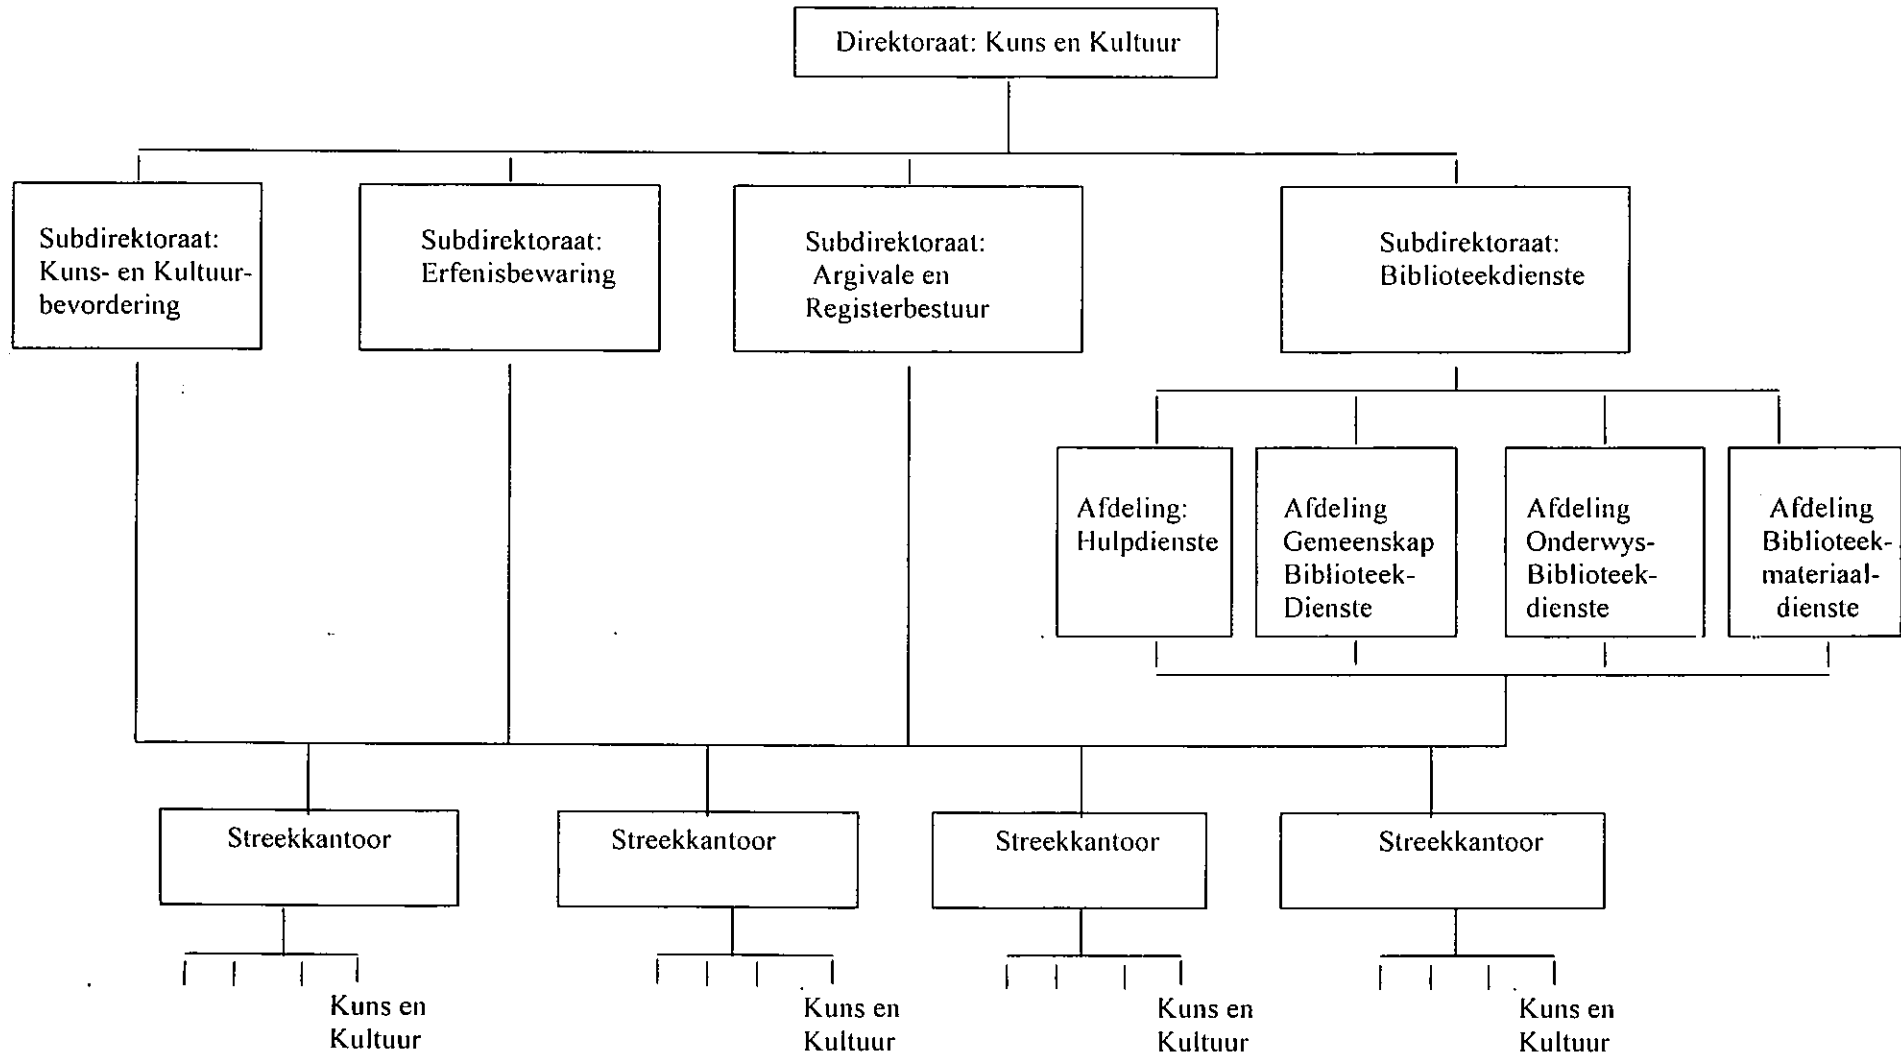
Direktoraat: Kuns en Kultuur

Subdirektoraat: Kuns- en Kultuurbevordering

Subdirektoraat: Erfenisbewaring

Subdirektoraat: Argivale en Registerbestuur

Subdirektoraat: Biblioteekdienste

Afdeling: Hulpdienste

Afdeling Gemeenskap Biblioteek-Dienste

Afdeling Onderwys-Biblioteek-dienste

Afdeling Biblioteek-materiaal-dienste

Streekkantoor

Streekkantoor

Streekkantoor

Streekkantoor

Kuns en Kultuur

Kuns en Kultuur

Kuns en Kultuur

Kuns en Kultuur